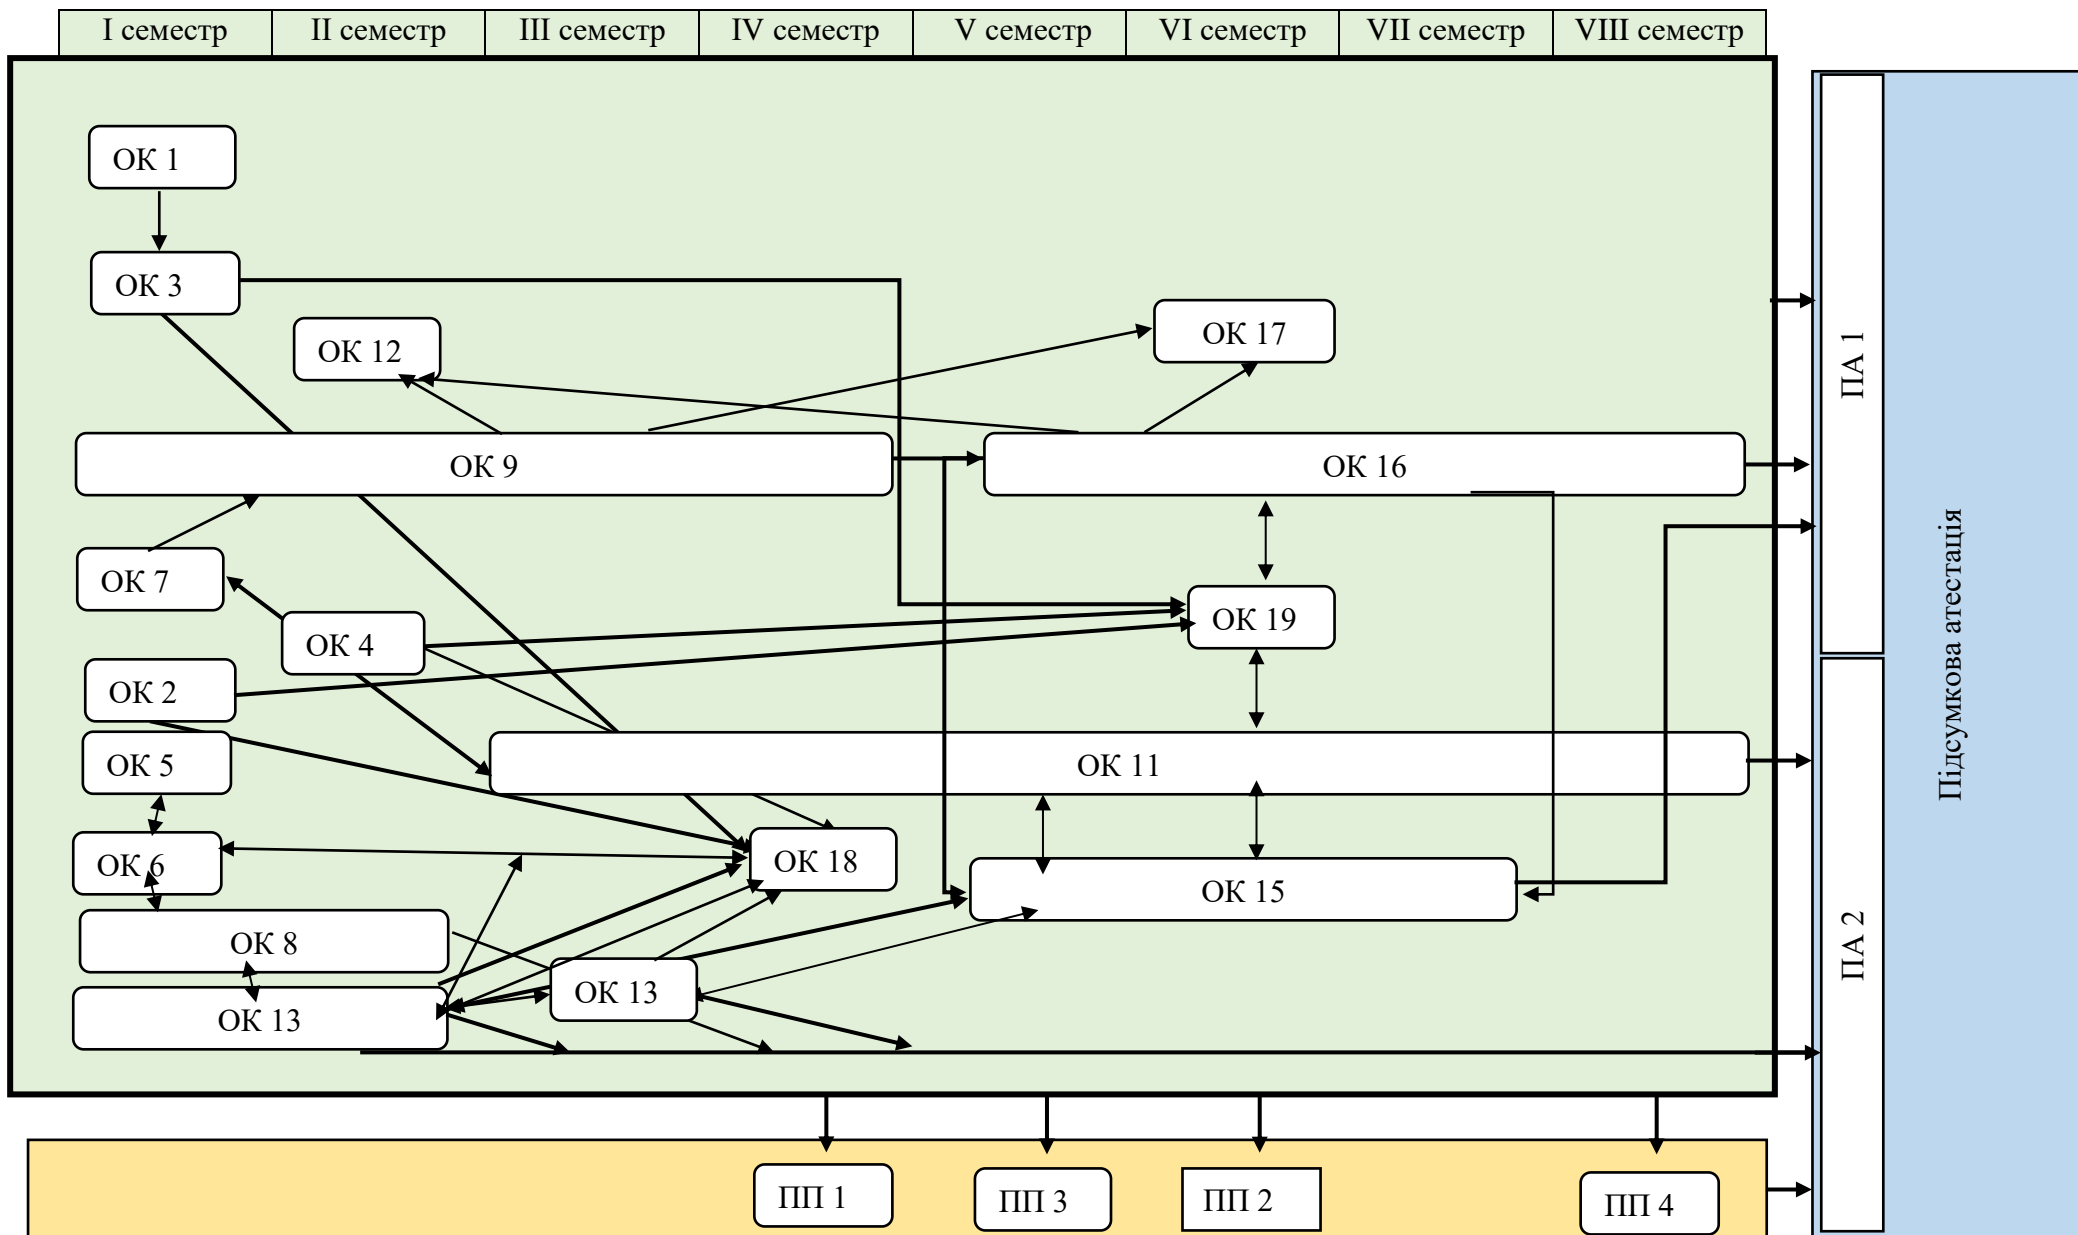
| I семестр | II семестр | III семестр | IV семестр | V семестр | VI семестр | VII семестр | VIII семестр |
|---|---|---|---|---|---|---|---|

ОК 1

ОК 3

ОК 12

ОК 17

ОК 9

ОК 16

ОК 7

ОК 4

ОК 19

ОК 2

ОК 5

ОК 11

ОК 6

ОК 18

ОК 15

ОК 8

ОК 13

ОК 13

ПА 1

ПА 2

Підсумкова атестація

ПП 1

ПП 3

ПП 2

ПП 4